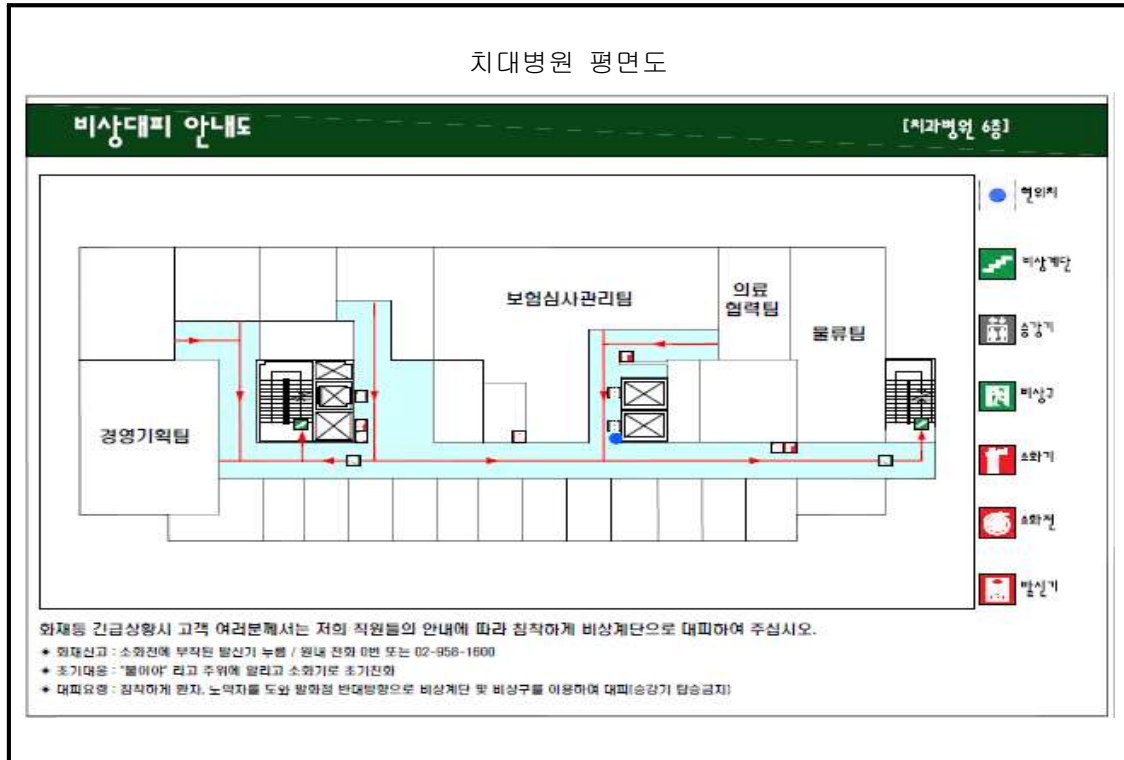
치대병원 평면도

비상대피 안내도

[치과병원 6층]

보험심사관리팀

의료 협력팀

물류팀

경영기획팀

현위치

비상계단

승강기

비상구

소화기

소화전

발신기

화재등 긴급상황시 고객 여러분께서는 저희 직원들의 안내에 따라 침착하게 비상계단으로 대피하여 주십시오.

◆ 화재신고 : 소화전에 부착된 발신기 누름 / 원내 전화 0번 또는 02-958-1600

◆ 초기대응 : "불이야" 라고 주위에 알리고 소화기로 초기진화

◆ 대피요령 : 침착하게 환자, 노약자를 도와 발화점 반대방향으로 비상계단 및 비상구를 이용하여 대피(승강기 탑승금지)